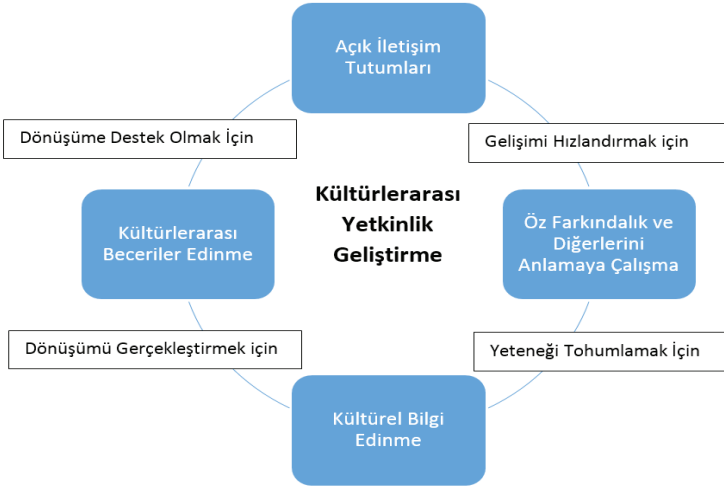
Açık İletişim Tutumları

Gelişimi Hızlandırmak için

Öz Farkındalık ve Diğerlerini Anlamaya Çalışma

Yeteneği Tohumlamak İçin

Kültürel Bilgi Edinme

Dönüşümü Gerçekleştirmek için

Kültürlerarası Beceriler Edinme

Dönüşüme Destek Olmak İçin

Kültürlerarası Yetkinlik Geliştirme